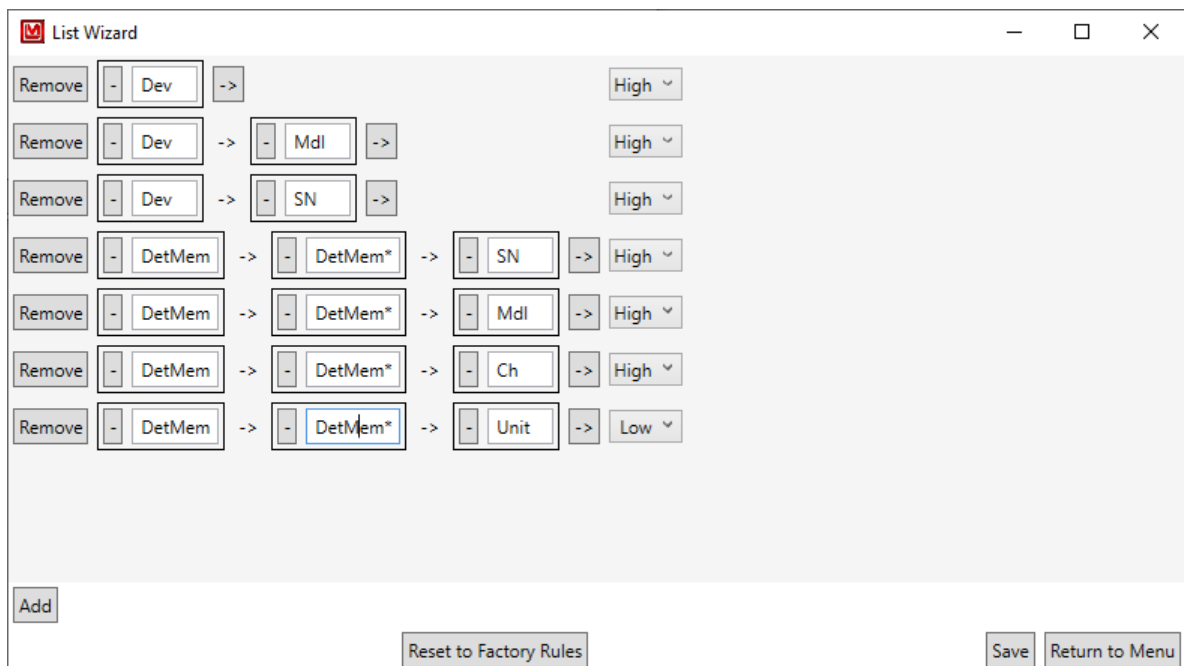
List Wizard

Remove - Dev -> High

Remove - Dev -> - Mdl -> High

Remove - Dev -> - SN -> High

Remove - DetMem -> - DetMem* -> - SN -> High

Remove - DetMem -> - DetMem* -> - Mdl -> High

Remove - DetMem -> - DetMem* -> - Ch -> High

Remove - DetMem -> - DetMem* -> - Unit -> Low

Add

Reset to Factory Rules

Save Return to Menu